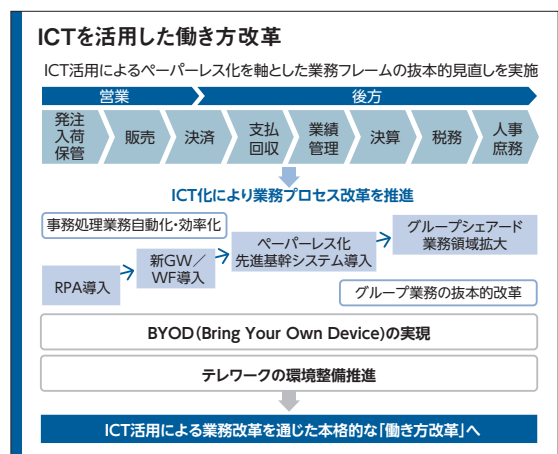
ICTを活用した働き方改革

ICT活用によるペーパーレス化を軸とした業務フレームの抜本的見直しを実施

営業

後方

発注入荷保管

販売

決済

支払回収

業績管理

決算

税務

人事庶務

ICT化により業務プロセス改革を推進

事務処理業務自動化・効率化

RPA導入

新GW／WF導入

ペーパーレス化先進基幹システム導入

グループシェアード業務領域拡大

グループ業務の抜本的改革

BYOD（Bring Your Own Device）の実現

テレワークの環境整備推進

ICT活用による業務改革を通じた本格的な「働き方改革」へ